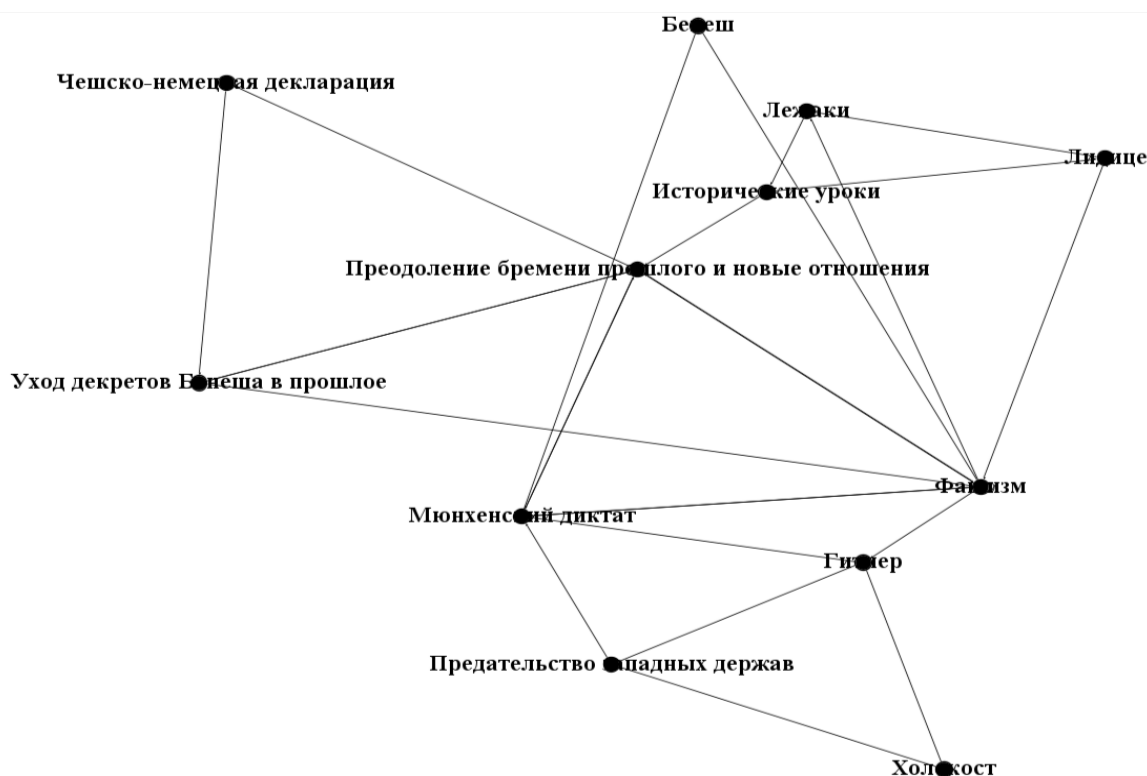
Бенеш

Чешско-немецкая декларация

Лежаки

Лидице

Исторические уроки

Преодоление бремени прошлого и новые отношения

Уход декретов Бенеша в прошлое

Фашизм

Мюнхенский диктат

Гитлер

Предательство западных держав

Холокост